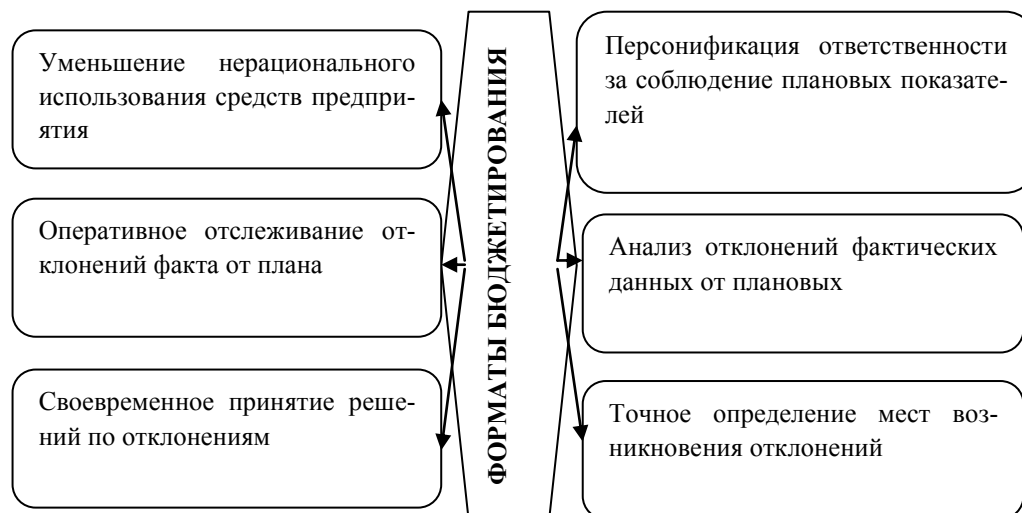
Уменьшение нерационального использования средств предприятия

Оперативное отслеживание отклонений факта от плана

Своевременное принятие решений по отклонениям

ФОРМАТЫ БЮДЖЕТИРОВАНИЯ

Персонификация ответственности за соблюдение плановых показателей

Анализ отклонений фактических данных от плановых

Точное определение мест возникновения отклонений